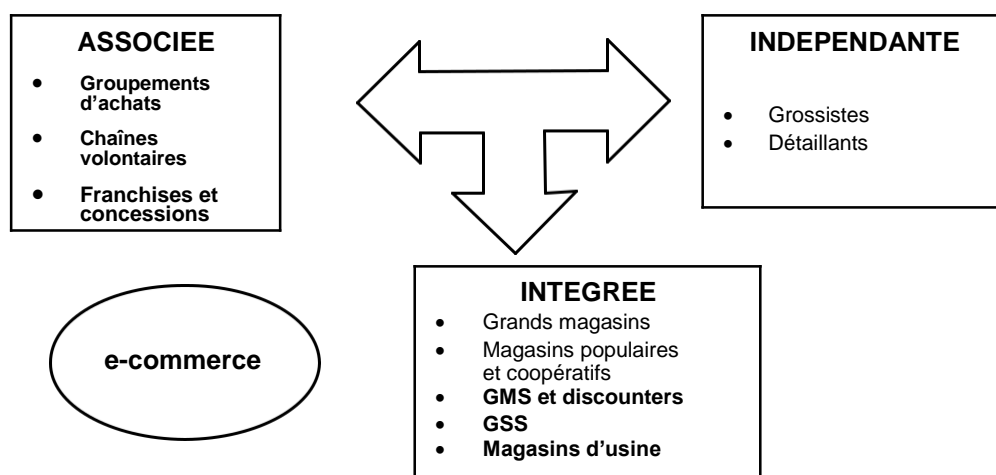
ASSOCIEE
- Groupements d'achats
- Chaînes volontaires
- Franchises et concessions

INDEPENDANTE
- Grossistes
- Détaillants

INTEGREE
- Grands magasins
- Magasins populaires et coopératifs
- GMS et discounters
- GSS
- Magasins d'usine

e-commerce